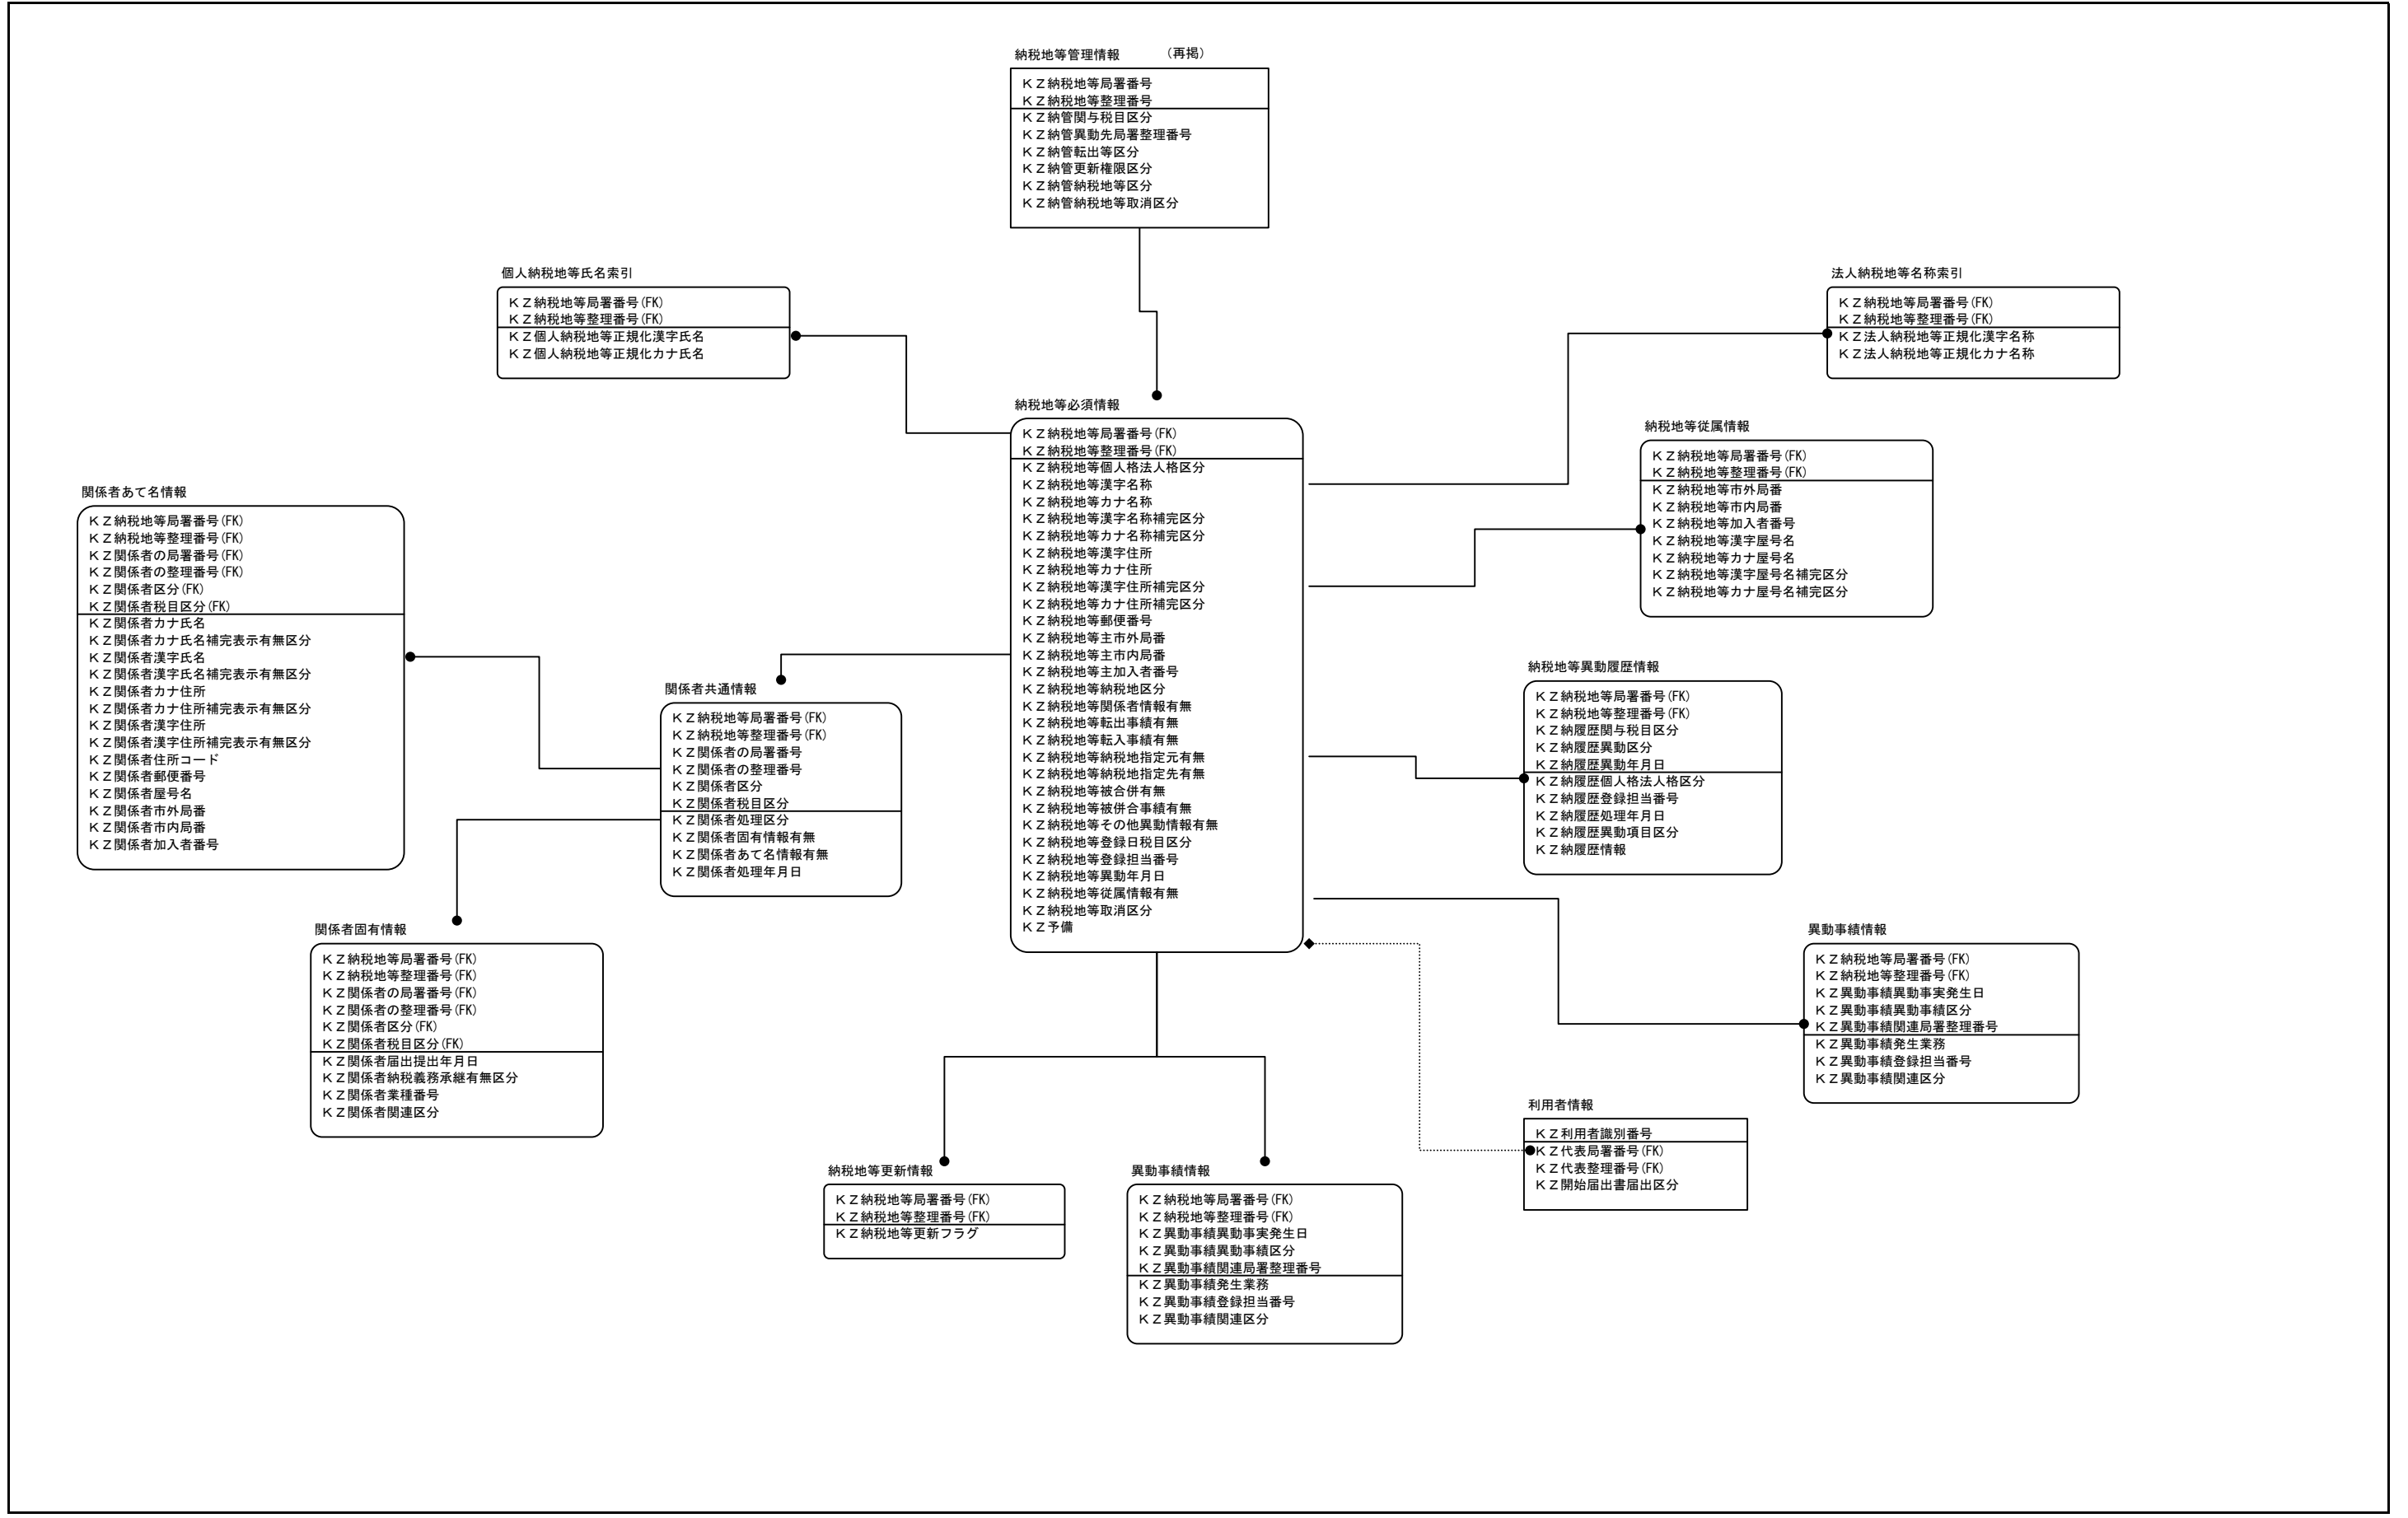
納税地等管理情報　（再掲）
ＫＺ納税地等局署番号
ＫＺ納税地等整理番号
ＫＺ納管関与税目区分
ＫＺ納管異動先局署整理番号
ＫＺ納管転出等区分
ＫＺ納管更新権限区分
ＫＺ納管納税地等区分
ＫＺ納管納税地等取消区分

個人納税地等氏名索引
ＫＺ納税地等局署番号(FK)
ＫＺ納税地等整理番号(FK)
ＫＺ個人納税地等正規化漢字氏名
ＫＺ個人納税地等正規化カナ氏名

法人納税地等名称索引
ＫＺ納税地等局署番号(FK)
ＫＺ納税地等整理番号(FK)
ＫＺ法人納税地等正規化漢字名称
ＫＺ法人納税地等正規化カナ名称

納税地等必須情報
ＫＺ納税地等局署番号(FK)
ＫＺ納税地等整理番号(FK)
ＫＺ納税地等個人格法人格区分
ＫＺ納税地等漢字名称
ＫＺ納税地等カナ名称
ＫＺ納税地等漢字名称補完区分
ＫＺ納税地等カナ名称補完区分
ＫＺ納税地等漢字住所
ＫＺ納税地等カナ住所
ＫＺ納税地等漢字住所補完区分
ＫＺ納税地等カナ住所補完区分
ＫＺ納税地等郵便番号
ＫＺ納税地等主市外局番
ＫＺ納税地等主市内局番
ＫＺ納税地等主加入者番号
ＫＺ納税地等納税地区分
ＫＺ納税地等関係者情報有無
ＫＺ納税地等転出事績有無
ＫＺ納税地等転入事績有無
ＫＺ納税地等納税地指定元有無
ＫＺ納税地等納税地指定先有無
ＫＺ納税地等被合併有無
ＫＺ納税地等被併合事績有無
ＫＺ納税地等その他異動情報有無
ＫＺ納税地等登録日税目区分
ＫＺ納税地等登録担当番号
ＫＺ納税地等異動年月日
ＫＺ納税地等従属情報有無
ＫＺ納税地等取消区分
ＫＺ予備

納税地等従属情報
ＫＺ納税地等局署番号(FK)
ＫＺ納税地等整理番号(FK)
ＫＺ納税地等市外局番
ＫＺ納税地等市内局番
ＫＺ納税地等加入者番号
ＫＺ納税地等漢字屋号名
ＫＺ納税地等カナ屋号名
ＫＺ納税地等漢字屋号名補完区分
ＫＺ納税地等カナ屋号名補完区分

関係者あて名情報
ＫＺ納税地等局署番号(FK)
ＫＺ納税地等整理番号(FK)
ＫＺ関係者の局署番号(FK)
ＫＺ関係者の整理番号(FK)
ＫＺ関係者区分(FK)
ＫＺ関係者税目区分(FK)
ＫＺ関係者カナ氏名
ＫＺ関係者カナ氏名補完表示有無区分
ＫＺ関係者漢字氏名
ＫＺ関係者漢字氏名補完表示有無区分
ＫＺ関係者カナ住所
ＫＺ関係者カナ住所補完表示有無区分
ＫＺ関係者漢字住所
ＫＺ関係者漢字住所補完表示有無区分
ＫＺ関係者住所コード
ＫＺ関係者郵便番号
ＫＺ関係者屋号名
ＫＺ関係者市外局番
ＫＺ関係者市内局番
ＫＺ関係者加入者番号

関係者共通情報
ＫＺ納税地等局署番号(FK)
ＫＺ納税地等整理番号(FK)
ＫＺ関係者の局署番号
ＫＺ関係者の整理番号
ＫＺ関係者区分
ＫＺ関係者税目区分
ＫＺ関係者処理区分
ＫＺ関係者固有情報有無
ＫＺ関係者あて名情報有無
ＫＺ関係者処理年月日

納税地等異動履歴情報
ＫＺ納税地等局署番号(FK)
ＫＺ納税地等整理番号(FK)
ＫＺ納履歴関与税目区分
ＫＺ納履歴異動区分
ＫＺ納履歴異動年月日
ＫＺ納履歴個人格法人格区分
ＫＺ納履歴登録担当番号
ＫＺ納履歴処理年月日
ＫＺ納履歴異動項目区分
ＫＺ納履歴情報

関係者固有情報
ＫＺ納税地等局署番号(FK)
ＫＺ納税地等整理番号(FK)
ＫＺ関係者の局署番号(FK)
ＫＺ関係者の整理番号(FK)
ＫＺ関係者区分(FK)
ＫＺ関係者税目区分(FK)
ＫＺ関係者届出提出年月日
ＫＺ関係者納税義務承継有無区分
ＫＺ関係者業種番号
ＫＺ関係者関連区分

異動事績情報
ＫＺ納税地等局署番号(FK)
ＫＺ納税地等整理番号(FK)
ＫＺ異動事績異動事実発生日
ＫＺ異動事績異動事績区分
ＫＺ異動事績関連局署整理番号
ＫＺ異動事績発生業務
ＫＺ異動事績登録担当番号
ＫＺ異動事績関連区分

利用者情報
ＫＺ利用者識別番号
ＫＺ代表局署番号(FK)
ＫＺ代表整理番号(FK)
ＫＺ開始届出書届出区分

納税地等更新情報
ＫＺ納税地等局署番号(FK)
ＫＺ納税地等整理番号(FK)
ＫＺ納税地等更新フラグ

異動事績情報
ＫＺ納税地等局署番号(FK)
ＫＺ納税地等整理番号(FK)
ＫＺ異動事績異動事実発生日
ＫＺ異動事績異動事績区分
ＫＺ異動事績関連局署整理番号
ＫＺ異動事績発生業務
ＫＺ異動事績登録担当番号
ＫＺ異動事績関連区分